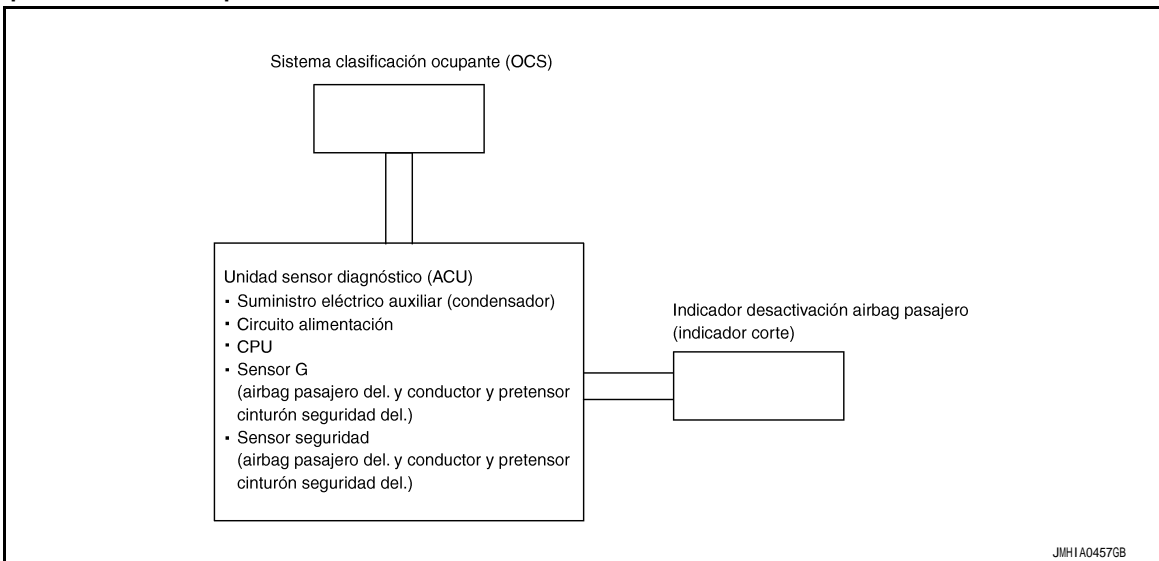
Sistema clasificación ocupante (OCS)

Unidad sensor diagnóstico (ACU)
- Suministro eléctrico auxiliar (condensador)
- Circuito alimentación
- CPU
- Sensor G
(airbag pasajero del. y conductor y pretensor cinturón seguridad del.)
- Sensor seguridad
(airbag pasajero del. y conductor y pretensor cinturón seguridad del.)

Indicador desactivación airbag pasajero (indicador corte)

JMHIA0457GB